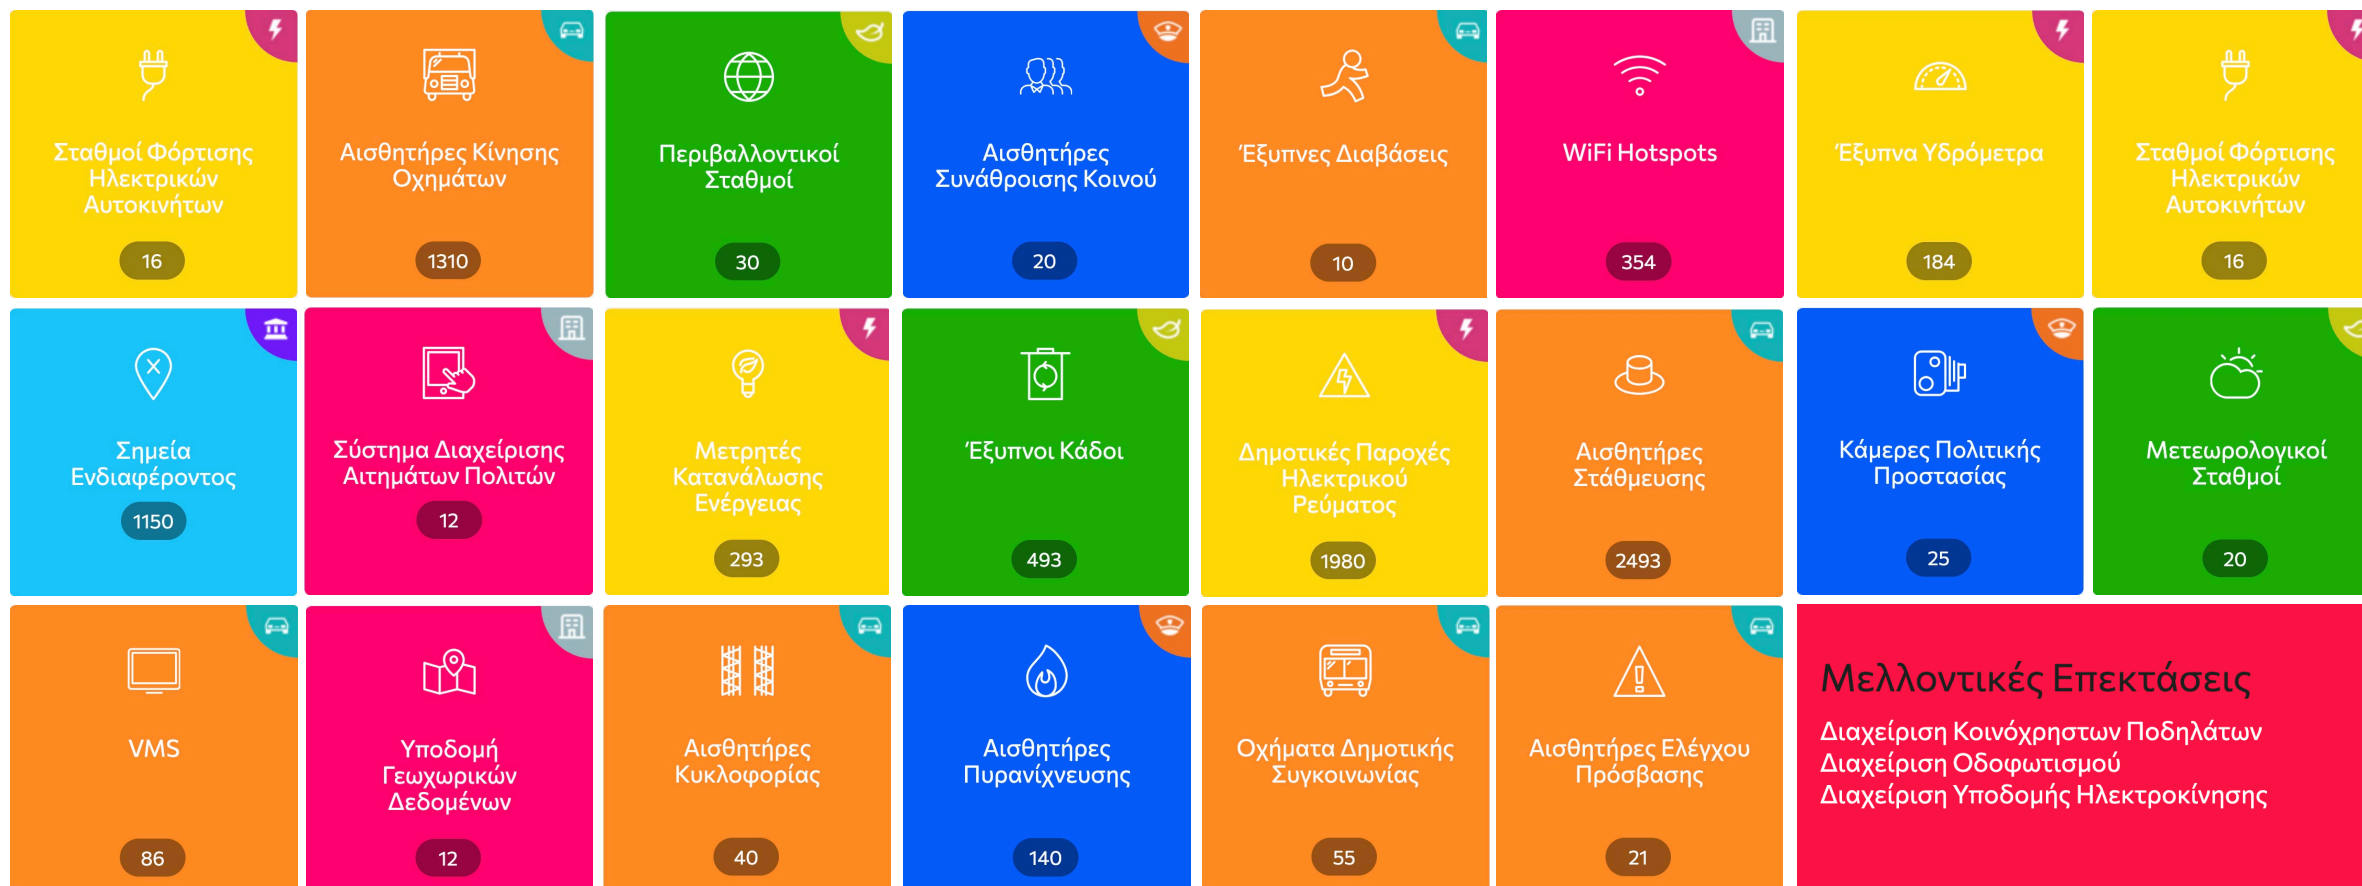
Σταθμοί Φόρτισης Ηλεκτρικών Αυτοκινήτων
16

Αισθητήρες Κίνησης Οχημάτων
1310

Περιβαλλοντικοί Σταθμοί
30

Αισθητήρες Συνάθροισης Κοινού
20

Έξυπνες Διαβάσεις
10

WiFi Hotspots
354

Έξυπνα Υδρόμετρα
184

Σταθμοί Φόρτισης Ηλεκτρικών Αυτοκινήτων
16

Σημεία Ενδιαφέροντος
1150

Σύστημα Διαχείρισης Αιτημάτων Πολιτών
12

Μετρητές Κατανάλωσης Ενέργειας
293

Έξυπνοι Κάδοι
493

Δημοτικές Παροχές Ηλεκτρικού Ρεύματος
1980

Αισθητήρες Στάθμευσης
2493

Κάμερες Πολιτικής Προστασίας
25

Μετεωρολογικοί Σταθμοί
20

VMS
86

Υποδομή Γεωχωρικών Δεδομένων
12

Αισθητήρες Κυκλοφορίας
40

Αισθητήρες Πυρανίχνευσης
140

Οχήματα Δημοτικής Συγκοινωνίας
55

Αισθητήρες Ελέγχου Πρόσβασης
21

Μελλοντικές Επεκτάσεις
Διαχείριση Κοινόχρηστων Ποδηλάτων
Διαχείριση Οδοφωτισμού
Διαχείριση Υποδομής Ηλεκτροκίνησης